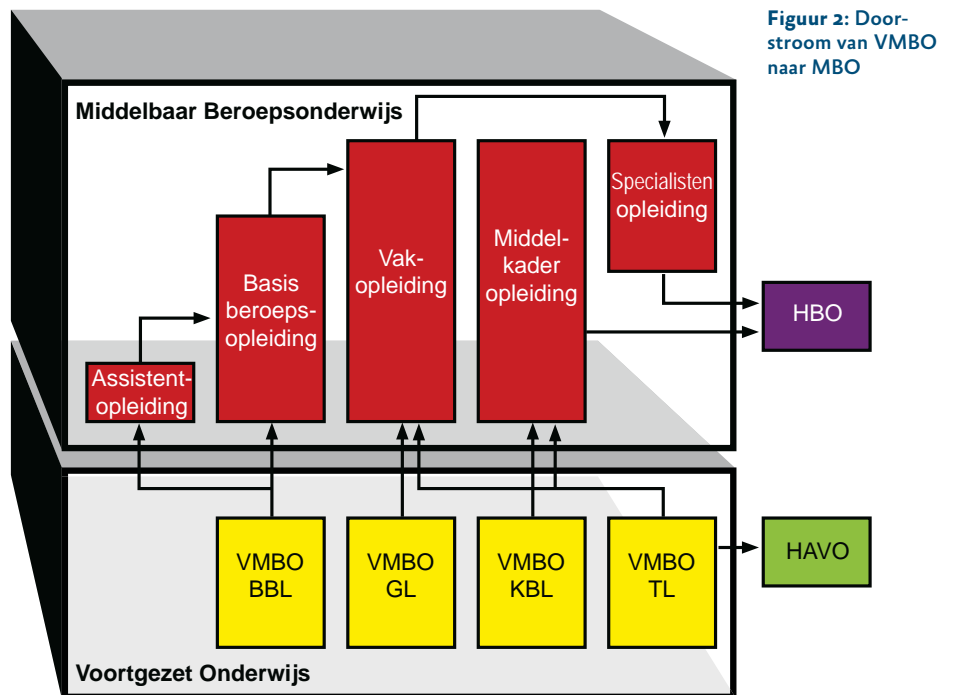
Figuur 2: Doorstroom van VMBO naar MBO

Middelbaar Beroepsonderwijs

Specialisten opleiding

Vakopleiding

Middelkader opleiding

Basis beroepsopleiding

Assistentopleiding

HBO

VMBO BBL

VMBO GL

VMBO KBL

VMBO TL

HAVO

Voortgezet Onderwijs